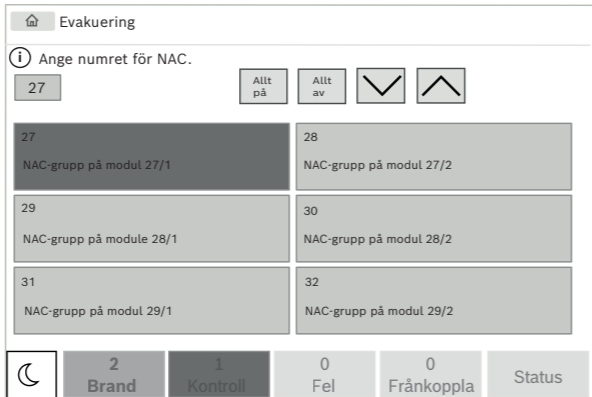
Evakuering

Ange numret för NAC.

27

Allt på

Allt av

27
NAC-grupp på modul 27/1

28
NAC-grupp på modul 27/2

29
NAC-grupp på module 28/1

30
NAC-grupp på modul 28/2

31
NAC-grupp på modul 29/1

32
NAC-grupp på modul 29/2

2
Brand

1
Kontroll

0
Fel

0
Frånkoppla

Status